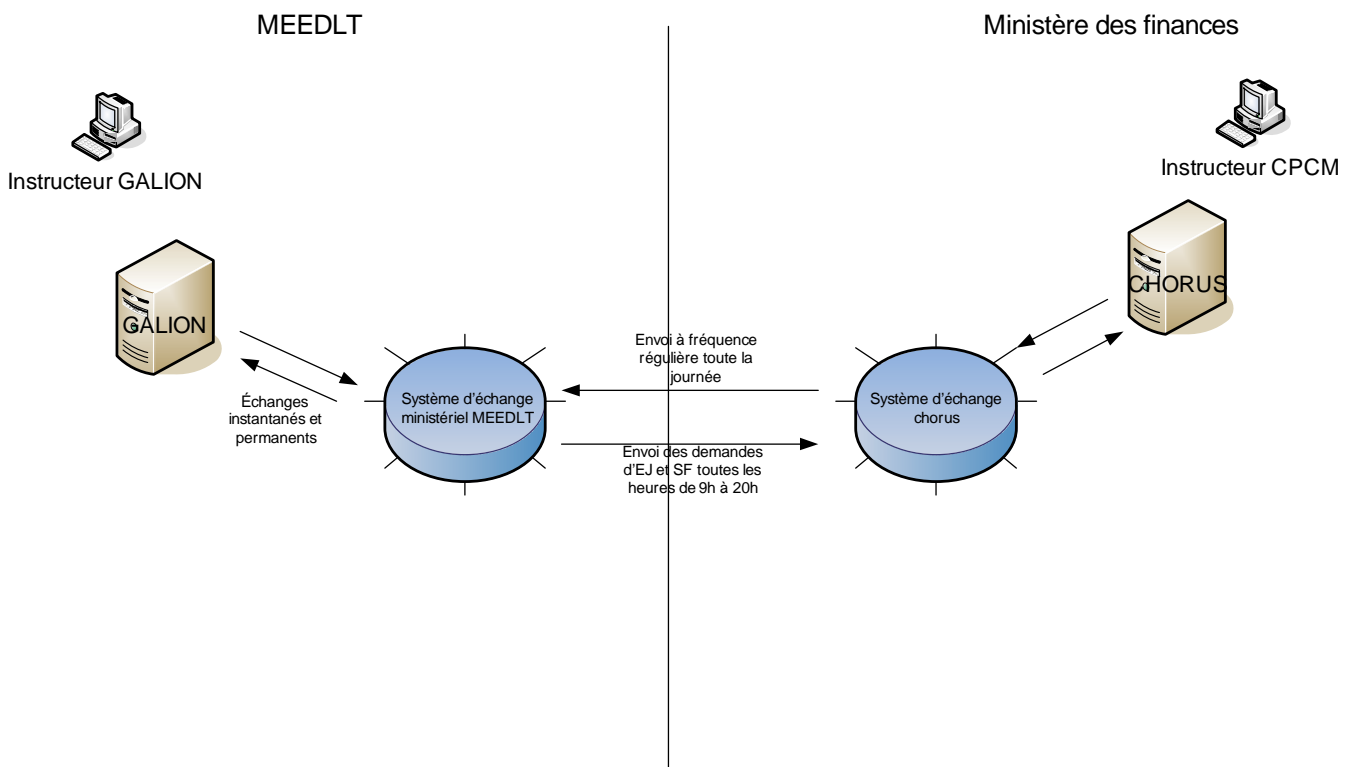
MEEDLT

Ministère des finances

Instructeur GALION

Instructeur CPCM

GALION

CHORUS

Échanges instantanés et permanents

Système d'échange ministériel MEEDLT

Envoi à fréquence régulière toute la journée

Envoi des demandes d'EJ et SF toutes les heures de 9h à 20h

Système d'échange chorus